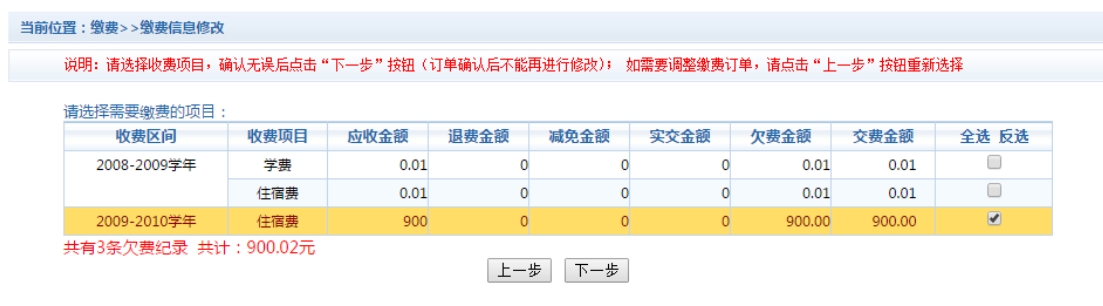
当前位置：缴费>>缴费信息修改

说明：请选择收费项目，确认无误后点击“下一步”按钮（订单确认后不能再进行修改）；如需要调整缴费订单，请点击“上一步”按钮重新选择

请选择需要缴费的项目：

| 收费区间 | 收费项目 | 应收金额 | 退费金额 | 减免金额 | 实交金额 | 欠费金额 | 交费金额 | 全选 反选 |
|---|---|---|---|---|---|---|---|---|
| 2008-2009学年 | 学费 | 0.01 | 0 | 0 | 0 | 0.01 | 0.01 | ☐ |
| | 住宿费 | 0.01 | 0 | 0 | 0 | 0.01 | 0.01 | ☐ |
| 2009-2010学年 | 住宿费 | 900 | 0 | 0 | 0 | 900.00 | 900.00 | ☑ |

共有3条欠费纪录 共计：900.02元

上一步 下一步